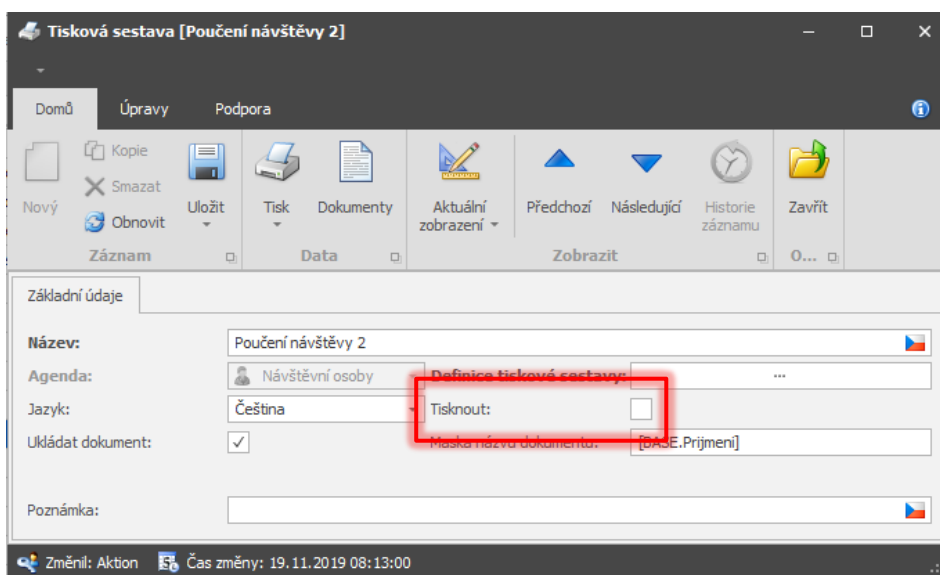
Tisková sestava [Poučení návštěvy 2]

Domů Úpravy Podpora

Nový
Kopie
Smazat
Obnovit
Uložit
Záznam
Tisk
Dokumenty
Data
Aktuální zobrazení
Předchozí
Následující
Historie záznamu
Zobrazit
Zavřít
O...

Základní údaje

Název: Poučení návštěvy 2
Agenda: Návštěvní osoby
Definice tiskové sestavy: ...
Jazyk: Čeština
Tisknout:
Ukládat dokument: ✓
Maska názvu dokumentu: [BASE.Prijmeni]
Poznámka:

Změnil: Aktion Čas změny: 19.11.2019 08:13:00